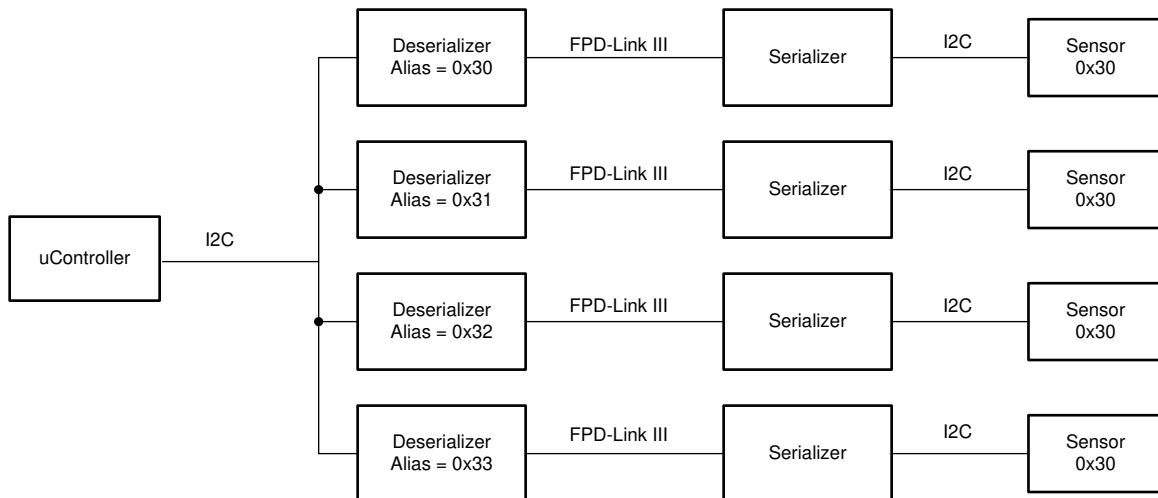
Deserializer
Alias = 0x30

FPD-Link III

Serializer

I2C

Sensor
0x30

Deserializer
Alias = 0x31

FPD-Link III

Serializer

I2C

Sensor
0x30

uController

I2C

Deserializer
Alias = 0x32

FPD-Link III

Serializer

I2C

Sensor
0x30

Deserializer
Alias = 0x33

FPD-Link III

Serializer

I2C

Sensor
0x30